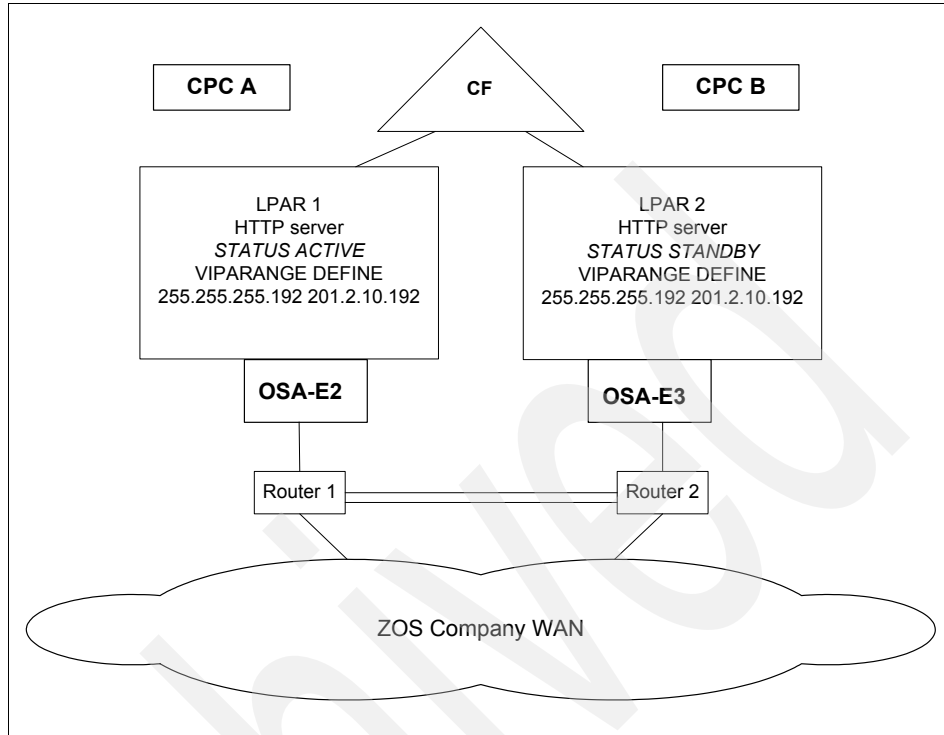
CPC A

CF

CPC B

LPAR 1
HTTP server
*STATUS ACTIVE*
VIPARANGE DEFINE
255.255.255.192 201.2.10.192

LPAR 2
HTTP server
*STATUS STANDBY*
VIPARANGE DEFINE
255.255.255.192 201.2.10.192

OSA-E2

OSA-E3

Router 1

Router 2

ZOS Company WAN